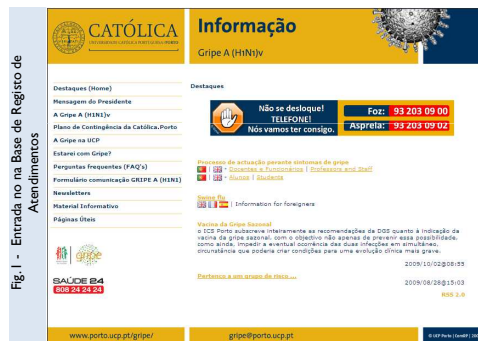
Fig. I - Entrada no na Base de Registo de Atendimentos

CATÓLICA
UNIVERSIDADE CATÓLICA PORTUGUESA | PORTO

Informação
Gripe A (H1N1)v

Destaques (Home)
Mensagem do Presidente
A Gripe A (H1N1)v
Plano de Contingência da Católica.Porto
A Gripe na UCP
Estarei com Gripe?
Perguntas frequentes (FAQ's)
Formulário comunicação GRIPE A (H1N1)
Newsletters
Material Informativo
Páginas Úteis

gripe

SAÚDE 24
808 24 24 24

Destaques

Não se desloque! TELEFONE! Nós vamos ter consigo.
Foz: 93 203 09 00
Asprela: 93 203 09 02

Processo de actuação perante sintomas de gripe
Docentes e Funcionários | Professors and Staff
Alunos | Students

Swine flu
| Information for foreigners

Vacina da Gripe Sazonal
o ICS Porto subscreve inteiramente as recomendações da DGS quanto à indicação da vacina da gripe sazonal, com o objectivo não apenas de prevenir essa possibilidade, como ainda, impedir a eventual ocorrência das duas infecções em simultâneo, circunstância que poderia criar condições para uma evolução clínica mais grave.
2009/10/02@08:55

Pertenço a um grupo de risco ...
2009/08/28@15:03
RSS 2.0

www.porto.ucp.pt/gripe/
gripe@porto.ucp.pt
© UCP Porto | GerdiP | 20